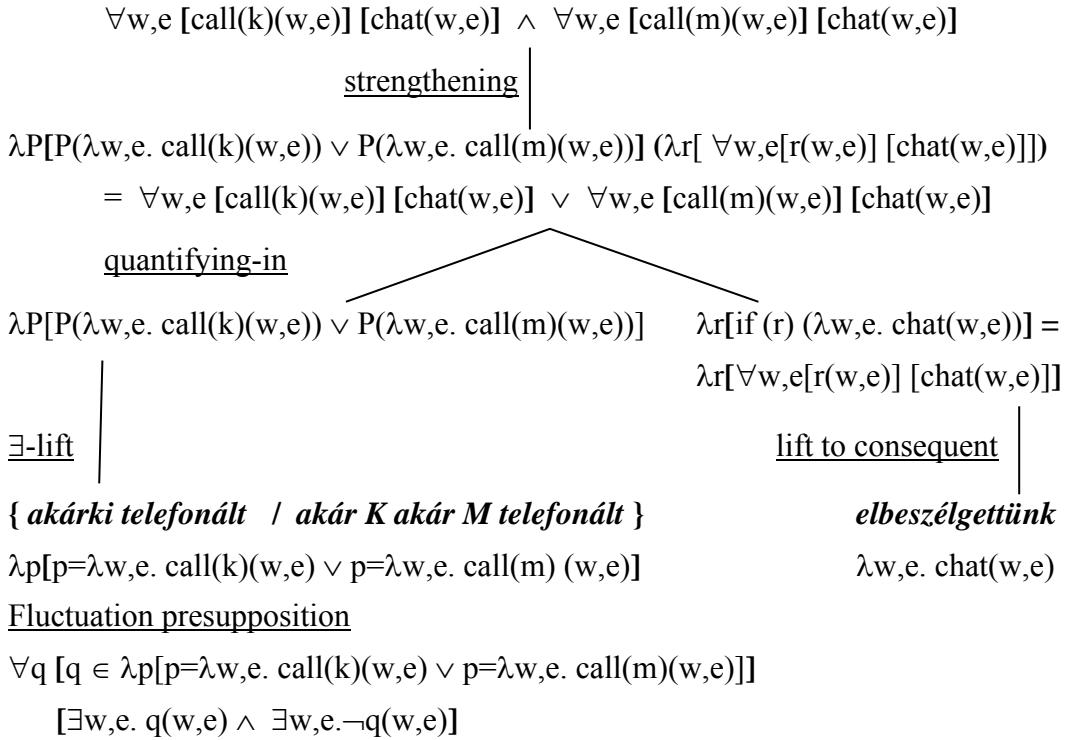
$\forall$w,e [call(k)(w,e)] [chat(w,e)] $\wedge$ $\forall$w,e [call(m)(w,e)] [chat(w,e)]

strengthening

$\lambda$P[P($\lambda$w,e. call(k)(w,e)) $\vee$ P($\lambda$w,e. call(m)(w,e))] ($\lambda$r[ $\forall$w,e[r(w,e)] [chat(w,e)]])

= $\forall$w,e [call(k)(w,e)] [chat(w,e)] $\vee$ $\forall$w,e [call(m)(w,e)] [chat(w,e)]

quantifying-in

$\lambda$P[P($\lambda$w,e. call(k)(w,e)) $\vee$ P($\lambda$w,e. call(m)(w,e))]

$\lambda$r[if (r) ($\lambda$w,e. chat(w,e))] = $\lambda$r[$\forall$w,e[r(w,e)] [chat(w,e)]]

$\exists$-lift

lift to consequent

{ *akárki telefonált* / *akár K akár M telefonált* }

*elbeszélgettünk*

$\lambda$p[p=$\lambda$w,e. call(k)(w,e) $\vee$ p=$\lambda$w,e. call(m) (w,e)]

$\lambda$w,e. chat(w,e)

Fluctuation presupposition

$\forall$q [q $\in$ $\lambda$p[p=$\lambda$w,e. call(k)(w,e) $\vee$ p=$\lambda$w,e. call(m)(w,e)]]

[$\exists$w,e. q(w,e) $\wedge$ $\exists$w,e.$\neg$q(w,e)]